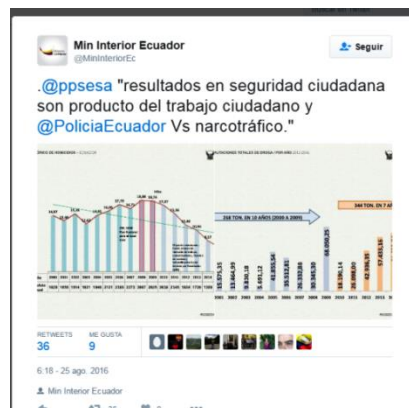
Min Interior Ecuador
@MinInteriorEc

Seguir

.@ppsesa "resultados en seguridad ciudadana son producto del trabajo ciudadano y @PoliciaEcuador Vs narcotráfico."

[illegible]

258 TON. EN 10 AÑOS (2000 A 2009)

344 TON. EN 7 A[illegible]

RETWEETS
36

ME GUSTA
9

6:18 - 25 ago. 2016

Min Interior Ecuador